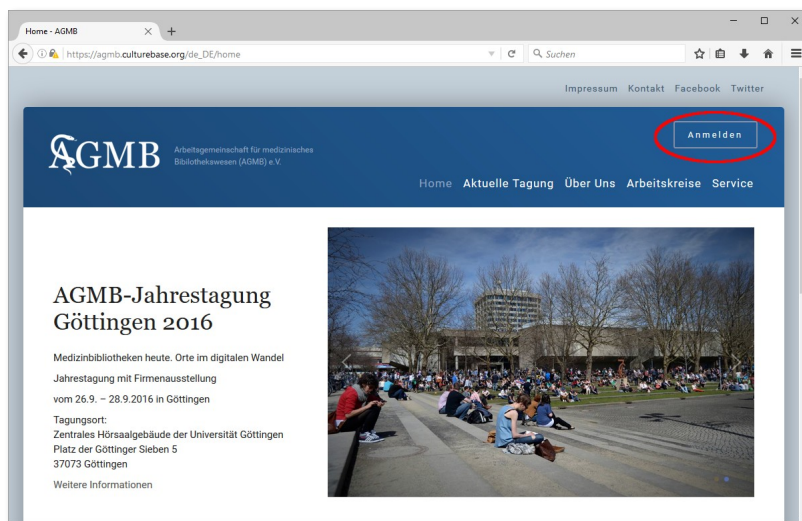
Home - AGMB

https://agmb.culturebase.org/de_DE/home

Suchen

Impressum Kontakt Facebook Twitter

AGMB

Arbeitsgemeinschaft für medizinisches Bibliothekswesen (AGMB) e.V.

Anmelden

Home Aktuelle Tagung Über Uns Arbeitskreise Service

AGMB-Jahrestagung Göttingen 2016

Medizinbibliotheken heute. Orte im digitalen Wandel

Jahrestagung mit Firmenausstellung

vom 26.9. – 28.9.2016 in Göttingen

Tagungsort:
Zentrales Hörsaalgebäude der Universität Göttingen
Platz der Göttinger Sieben 5
37073 Göttingen

Weitere Informationen